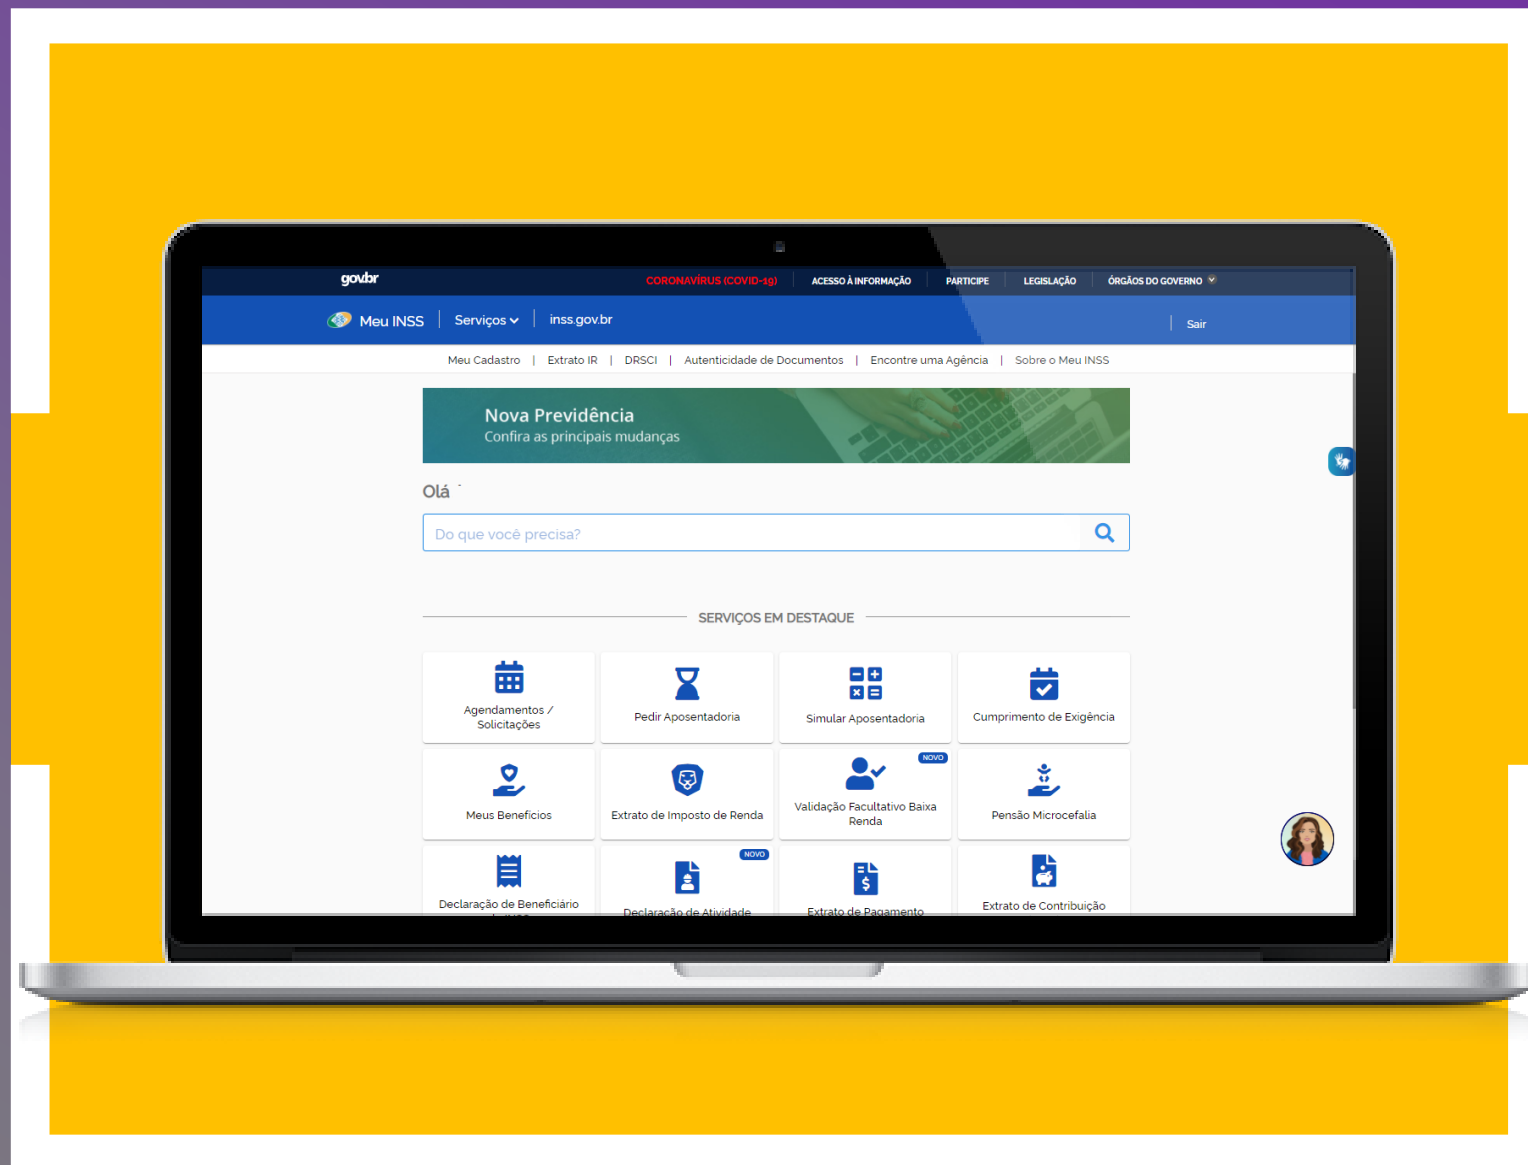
gov.br CORONAVÍRUS (COVID-19) ACESSO À INFORMAÇÃO PARTICIPE LEGISLAÇÃO ÓRGÃOS DO GOVERNO

Meu INSS | Serviços | inss.gov.br Sair

Meu Cadastro | Extrato IR | DRSCI | Autenticidade de Documentos | Encontre uma Agência | Sobre o Meu INSS

Nova Previdência
Confira as principais mudanças

Olá

Do que você precisa?

SERVIÇOS EM DESTAQUE

Agendamentos / Solicitações

Pedir Aposentadoria

Simular Aposentadoria

Cumprimento de Exigência

Meus Benefícios

Extrato de Imposto de Renda

NOVO
Validação Facultativo Baixa Renda

Pensão Microcefalia

Declaração de Beneficiário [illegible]

NOVO
Declaração de Atividade

Extrato de Pagamento

Extrato de Contribuição